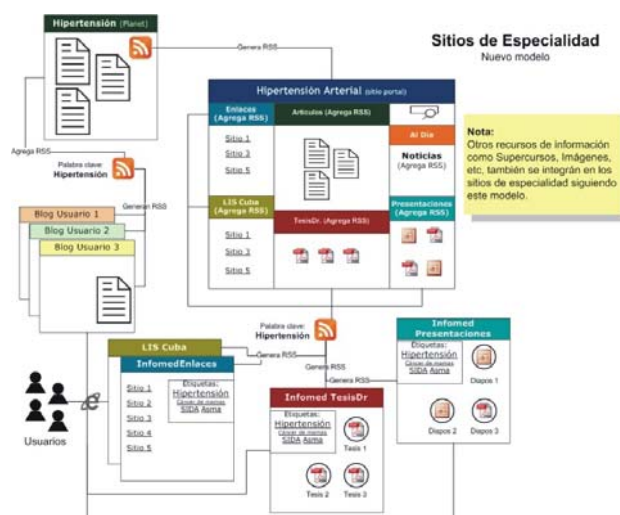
Sitios de Especialidad
Nuevo modelo

Hipertensión (Planet)

Genera RSS

Hipertensión Arterial (sitio portal)

Enlaces (Agrega RSS)
Sitio 1
Sitio 3
Sitio 5

Artículos (Agrega RSS)

Al Día
Noticias (Agrega RSS)

Nota:
Otros recursos de información como Supercursos, Imágenes, etc, también se integran en los sitios de especialidad siguiendo este modelo.

Agrega RSS
Palabra clave: Hipertensión

Generan RSS

LIS Cuba (Agrega RSS)
Sitio 1
Sitio 3
Sitio 5

TesisDr. (Agrega RSS)

Presentaciones (Agrega RSS)

Blog Usuario 1
Blog Usuario 2
Blog Usuario 3

Palabra clave: Hipertensión

Genera RSS
Genera RSS
Genera RSS

LIS Cuba
InfomedEnlaces
Sitio 1
Sitio 2
Sitio 3
Sitio 4
Sitio 5
Etiquetas:
Hipertensión
Cáncer de mamas
SIDA Asma

Infomed Presentaciones
Etiquetas:
Hipertensión
Cáncer de mamas
SIDA Asma
Diapos 1
Diapos 2
Diapos 3

Infomed TesisDr
Etiquetas:
Hipertensión
Cáncer de mamas
SIDA Asma
Tesis 1
Tesis 2
Tesis 3

Usuarios